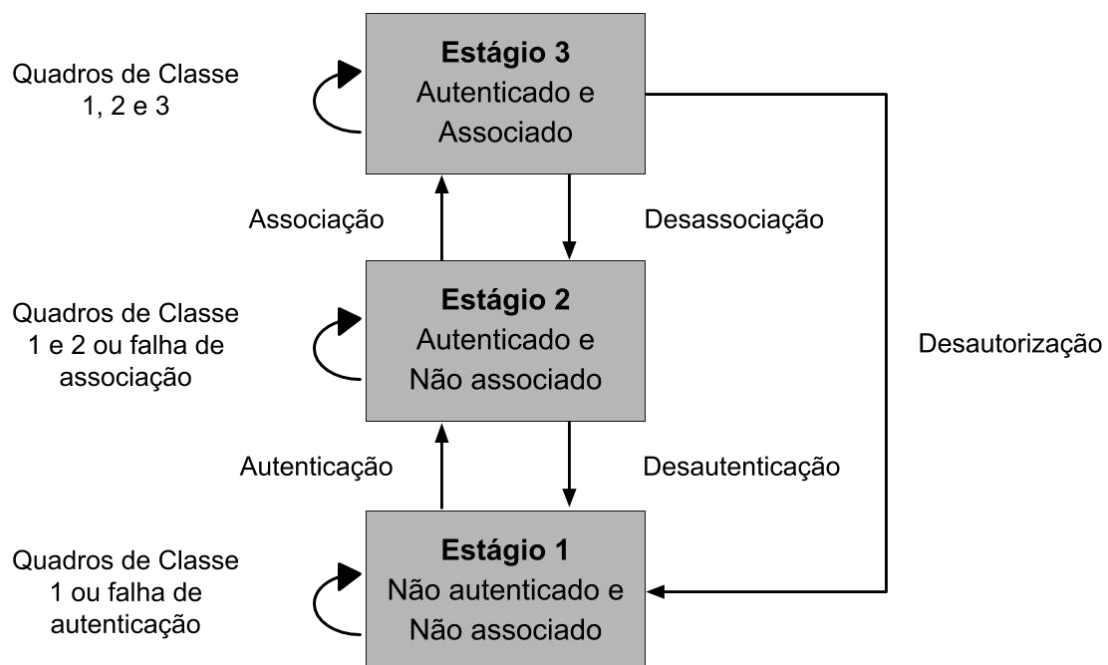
Quadros de Classe 1, 2 e 3

Estágio 3
Autenticado e Associado

Associação

Desassociação

Quadros de Classe 1 e 2 ou falha de associação

Estágio 2
Autenticado e Não associado

Desautorização

Autenticação

Desautenticação

Quadros de Classe 1 ou falha de autenticação

Estágio 1
Não autenticado e Não associado